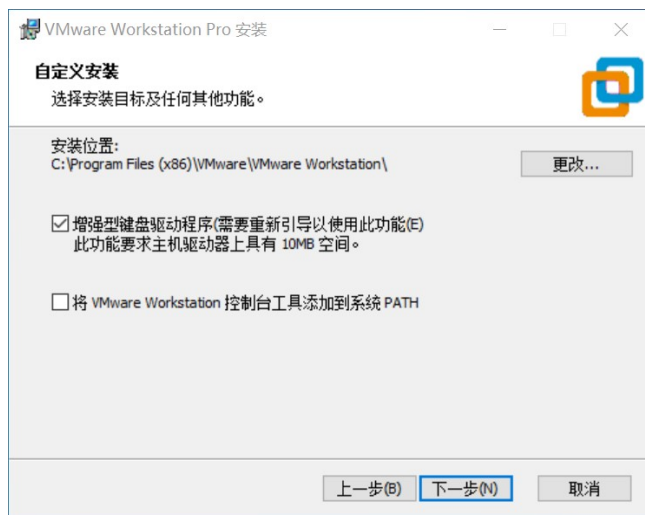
VMware Workstation Pro 安装

自定义安装

选择安装目标及任何其他功能。

安装位置:
C:\Program Files (x86)\VMware\VMware Workstation\

更改...

☑ 增强型键盘驱动程序(需要重新引导以使用此功能(E)
此功能要求主机驱动器上具有 10MB 空间。

☐ 将 VMware Workstation 控制台工具添加到系统 PATH

上一步(B)  下一步(N)  取消